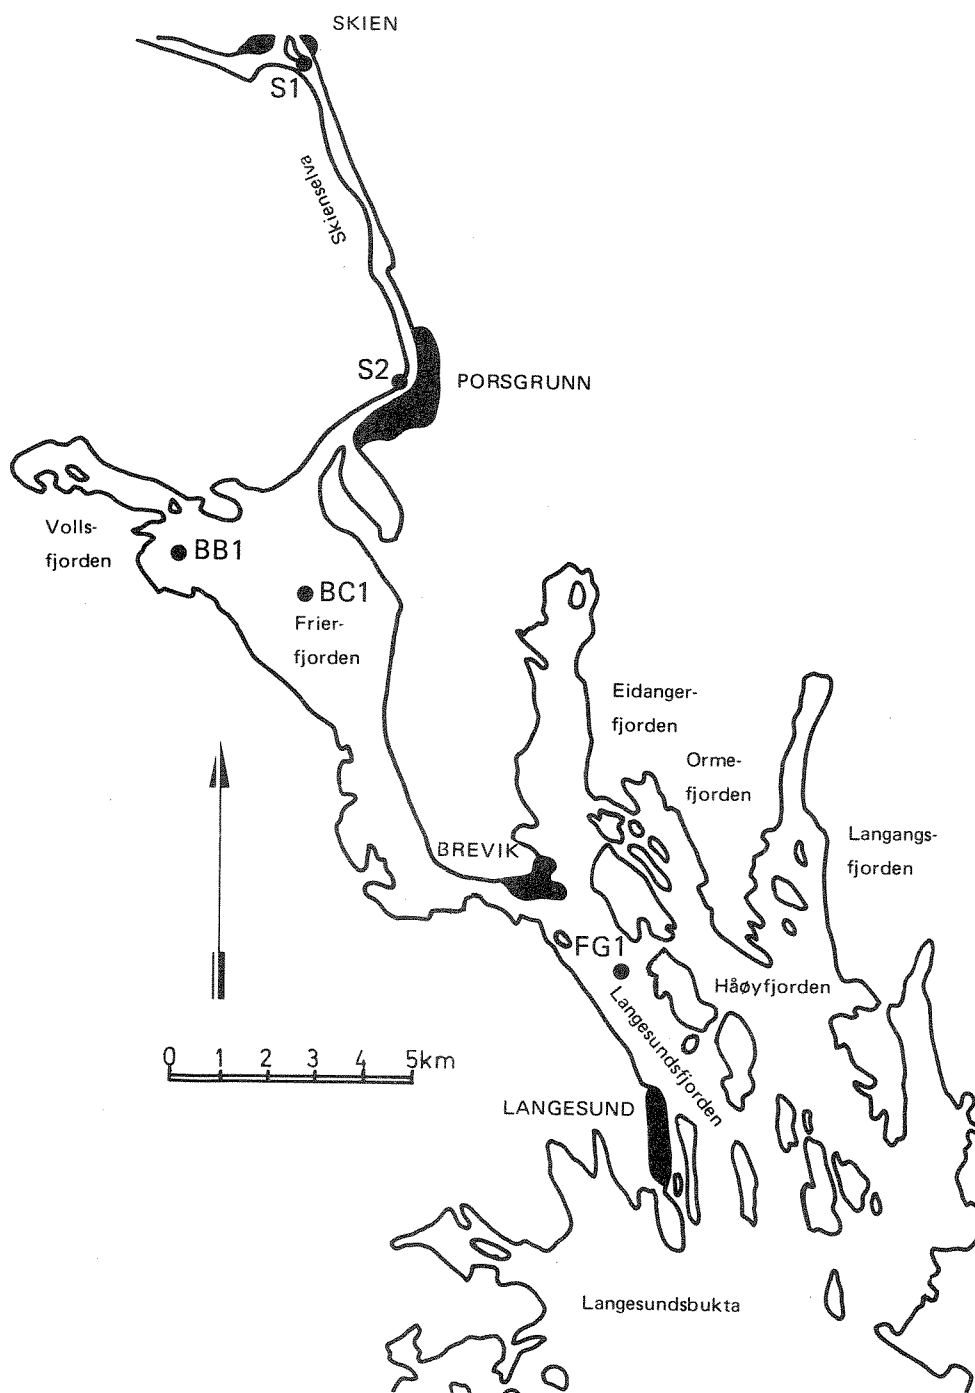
SKIEN

S1

Skienselva

S2

PORSGRUNN

Vollsfjorden

BB1

BC1

Frierfjorden

Eidangerfjorden

Ormefjorden

Langangsfjorden

BREVIK

FG1

Håøyfjorden

Langesundsfjorden

0 1 2 3 4 5km

LANGESUND

Langesundsbukta